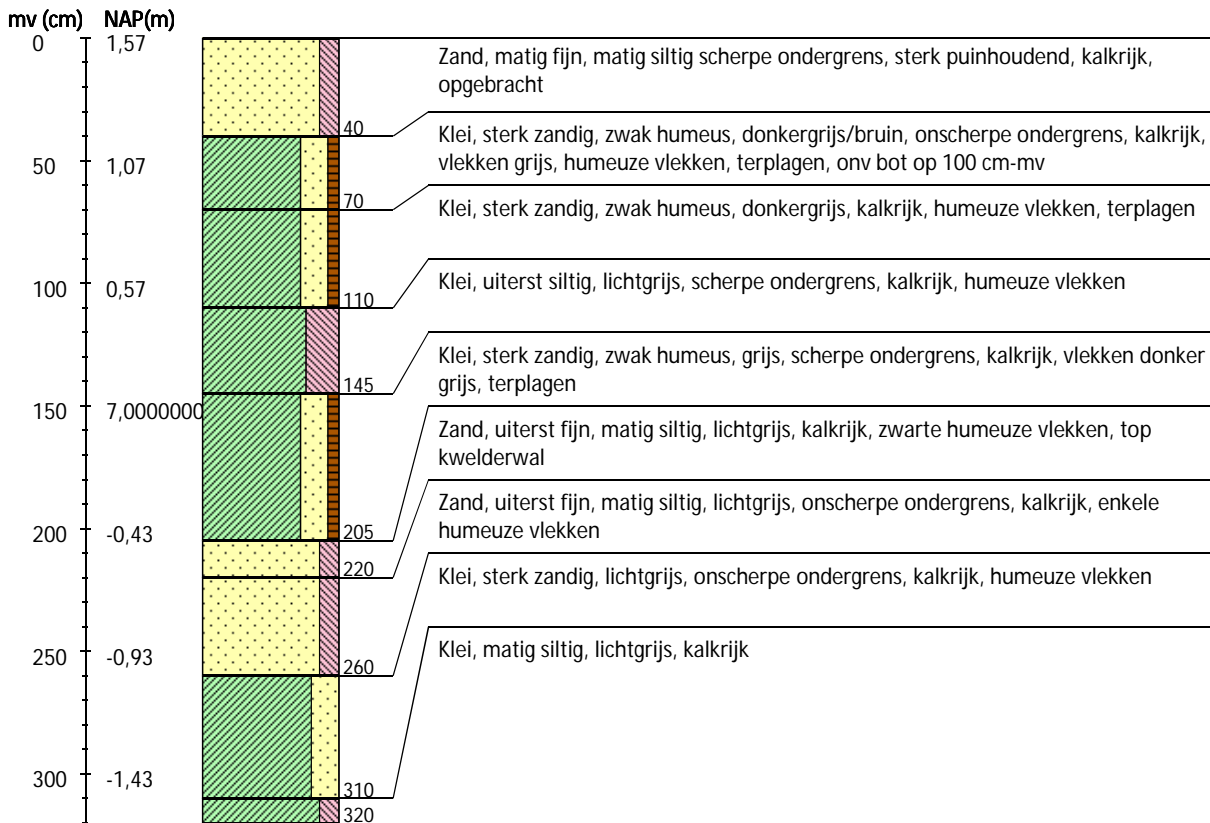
mv (cm) NAP(m)

0 1,57
50 1,07
100 0,57
150 7,0000000
200 -0,43
250 -0,93
300 -1,43

40
70
110
145
205
220
260
310
320

Zand, matig fijn, matig siltig scherpe ondergrens, sterk puinhoudend, kalkrijk, opgebracht

Klei, sterk zandig, zwak humeus, donkergrijs/bruin, onscherpe ondergrens, kalkrijk, vlekken grijs, humeuze vlekken, terplagen, onv bot op 100 cm-mv

Klei, sterk zandig, zwak humeus, donkergrijs, kalkrijk, humeuze vlekken, terplagen

Klei, uiterst siltig, lichtgrijs, scherpe ondergrens, kalkrijk, humeuze vlekken

Klei, sterk zandig, zwak humeus, grijs, scherpe ondergrens, kalkrijk, vlekken donker grijs, terplagen

Zand, uiterst fijn, matig siltig, lichtgrijs, kalkrijk, zwarte humeuze vlekken, top kwelderwal

Zand, uiterst fijn, matig siltig, lichtgrijs, onscherpe ondergrens, kalkrijk, enkele humeuze vlekken

Klei, sterk zandig, lichtgrijs, onscherpe ondergrens, kalkrijk, humeuze vlekken

Klei, matig siltig, lichtgrijs, kalkrijk